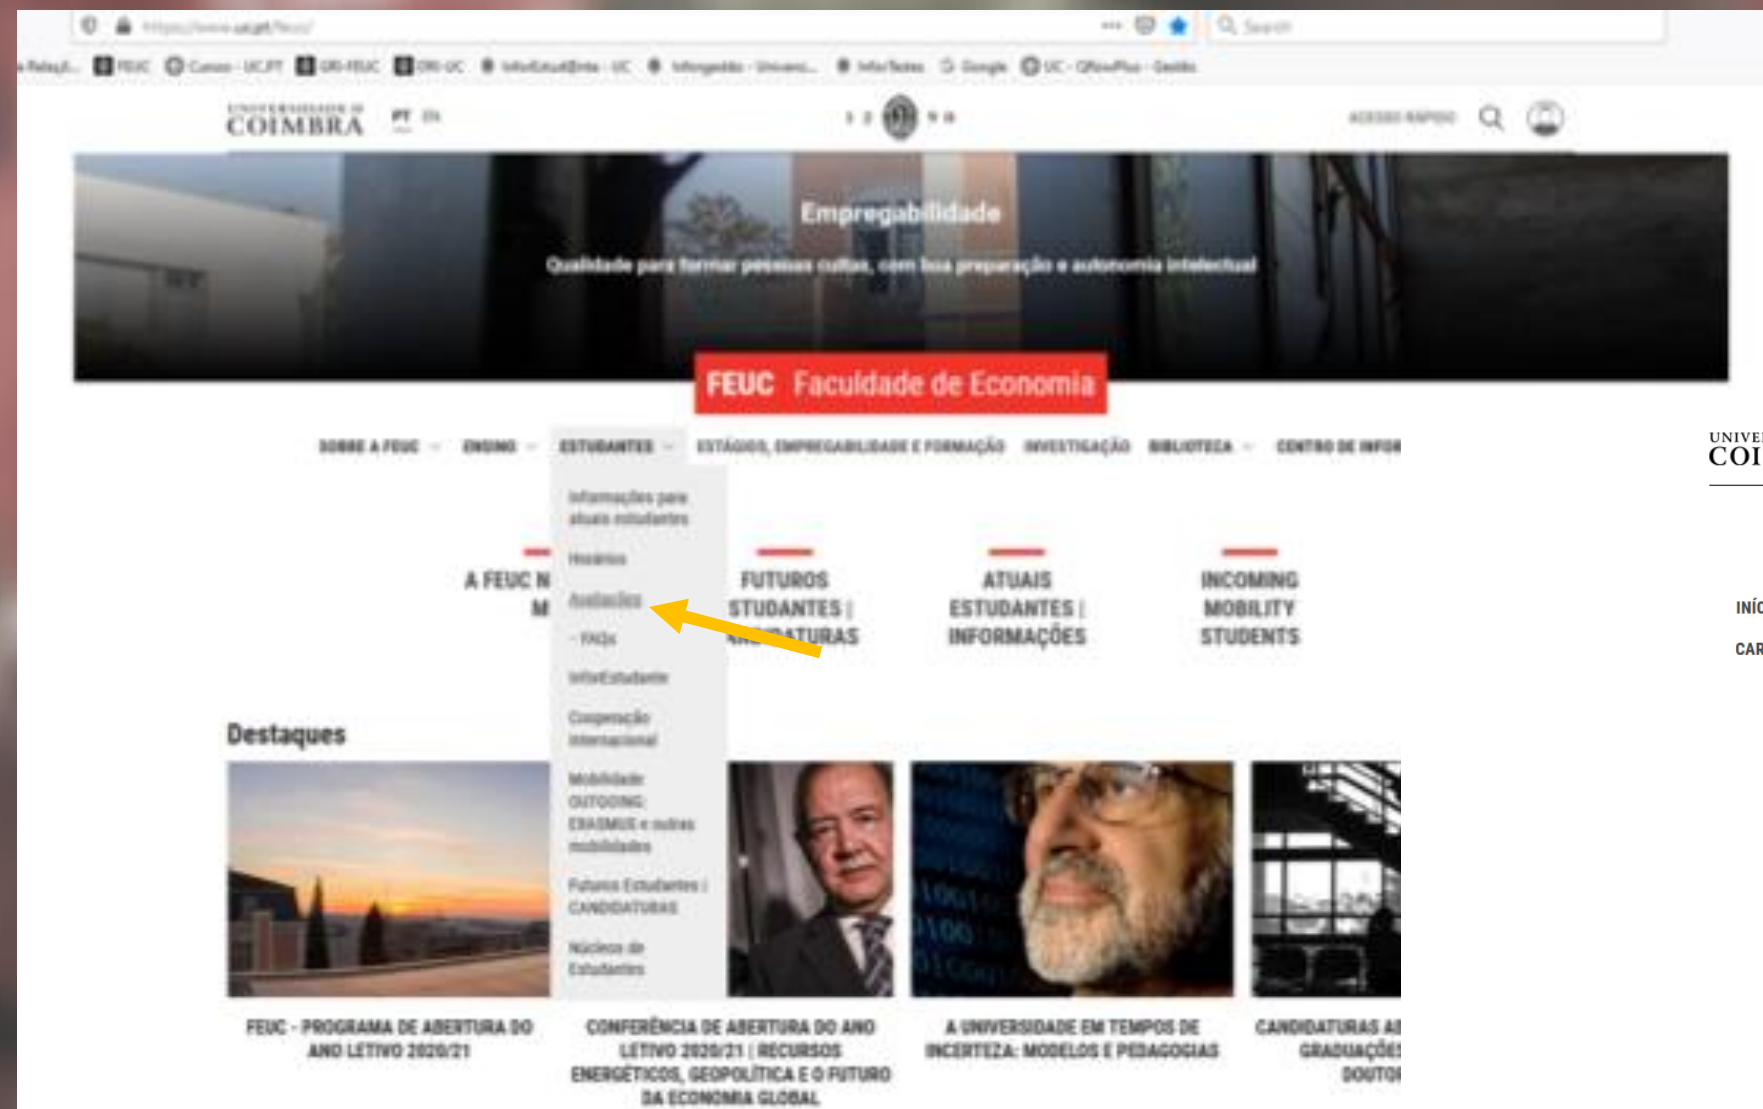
https://www.uc.pt/feuc/

Search

FEUC Cursos - UC.PT GRI-FEUC GRI-UC InforEstudante - UC Infogestão - Universi... InforTestes Google UC - QPlusPlus - Gestão

UNIVERSIDADE DE COIMBRA PT EN

ACESSO RÁPIDO

Empregabilidade

Qualidade para formar pessoas cultas, com boa preparação e autonomia intelectual

FEUC Faculdade de Economia

SOBRE A FEUC ENSINO ESTUDANTES ESTÁGIOS, EMPREGABILIDADE E FORMAÇÃO INVESTIGAÇÃO BIBLIOTECA CENTRO DE INFOR

Informações para atuais estudantes

Horários

Avaliações

- FAQs

InforEstudante

Cooperação Internacional

Mobilidade OUTGOING ERASMUS e outras mobilidades

Futuros Estudantes | CANDIDATURAS

Núcleos de Estudantes

A FEUC N M

FUTUROS STUDANTES | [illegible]ATURAS

ATUAIS ESTUDANTES | INFORMAÇÕES

INCOMING MOBILITY STUDENTS

Destaques

FEUC - PROGRAMA DE ABERTURA DO ANO LETIVO 2020/21

CONFERÊNCIA DE ABERTURA DO ANO LETIVO 2020/21 | RECURSOS ENERGÉTICOS, GEOPOLÍTICA E O FUTURO DA ECONOMIA GLOBAL

A UNIVERSIDADE EM TEMPOS DE INCERTEZA: MODELOS E PEDAGOGIAS

CANDIDATURAS A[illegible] GRADUAÇÕE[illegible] DOUTO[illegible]

UNIVE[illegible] COI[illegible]

INÍ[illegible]

CAR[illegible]